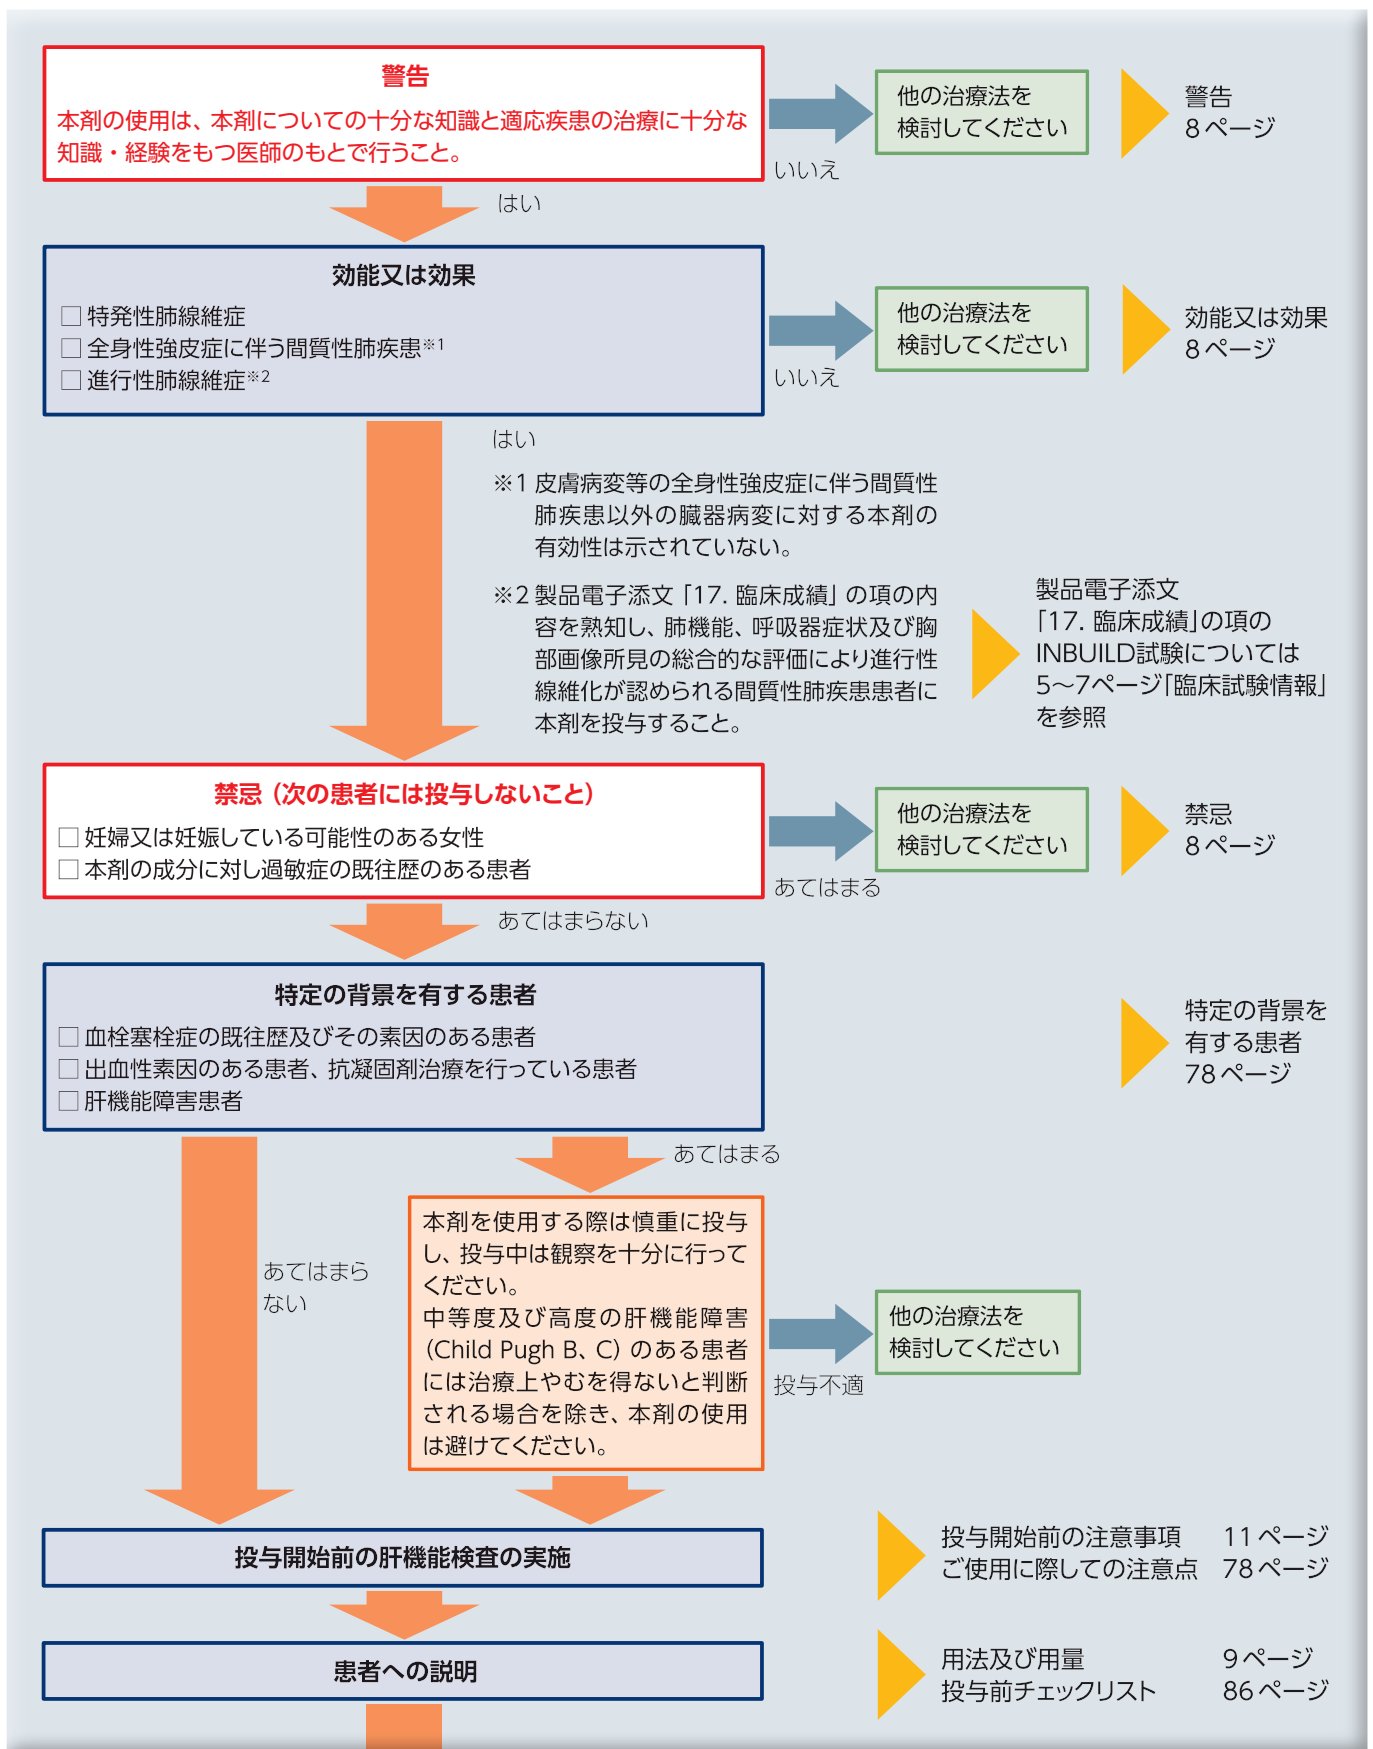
警告
本剤の使用は、本剤についての十分な知識と適応疾患の治療に十分な知識・経験をもつ医師のもとで行うこと。

いいえ

他の治療法を検討してください

警告
8ページ

はい

効能又は効果
□ 特発性肺線維症
□ 全身性強皮症に伴う間質性肺疾患※1
□ 進行性肺線維症※2

いいえ

他の治療法を検討してください

効能又は効果
8ページ

はい

※1 皮膚病変等の全身性強皮症に伴う間質性肺疾患以外の臓器病変に対する本剤の有効性は示されていない。

※2 製品電子添文「17. 臨床成績」の項の内容を熟知し、肺機能、呼吸器症状及び胸部画像所見の総合的な評価により進行性線維化が認められる間質性肺疾患患者に本剤を投与すること。

製品電子添文「17. 臨床成績」の項のINBUILD試験については5~7ページ「臨床試験情報」を参照

禁忌（次の患者には投与しないこと）
□ 妊婦又は妊娠している可能性のある女性
□ 本剤の成分に対し過敏症の既往歴のある患者

あてはまる

他の治療法を検討してください

禁忌
8ページ

あてはまらない

特定の背景を有する患者
□ 血栓塞栓症の既往歴及びその素因のある患者
□ 出血性素因のある患者、抗凝固剤治療を行っている患者
□ 肝機能障害患者

特定の背景を有する患者
78ページ

あてはまる

あてはまらない

本剤を使用する際は慎重に投与し、投与中は観察を十分に行ってください。
中等度及び高度の肝機能障害（Child Pugh B、C）のある患者には治療上やむを得ないと判断される場合を除き、本剤の使用は避けてください。

投与不適

他の治療法を検討してください

投与開始前の肝機能検査の実施

投与開始前の注意事項 11ページ
ご使用に際しての注意点 78ページ

患者への説明

用法及び用量 9ページ
投与前チェックリスト 86ページ